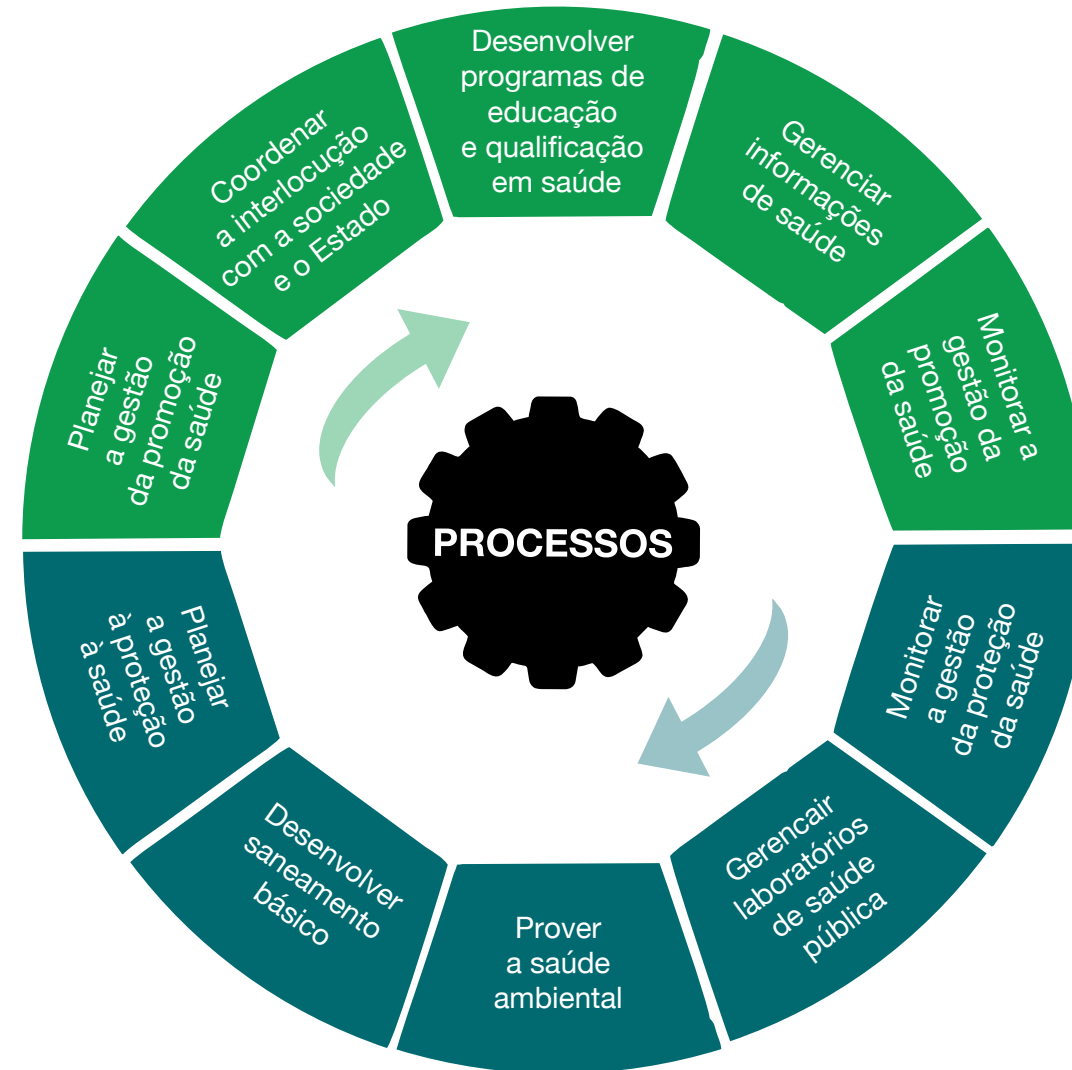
Desenvolver programas de educação e qualificação em saúde

Gerenciar informações de saúde

Monitorar a gestão da promoção da saúde

Monitorar a gestão da proteção da saúde

Gerencair laboratórios de saúde pública

Prover a saúde ambiental

Desenvolver saneamento básico

Planejar a gestão à proteção à saúde

Planejar a gestão da promoção da saúde

Coordenar a interlocução com a sociedade e o Estado

PROCESSOS